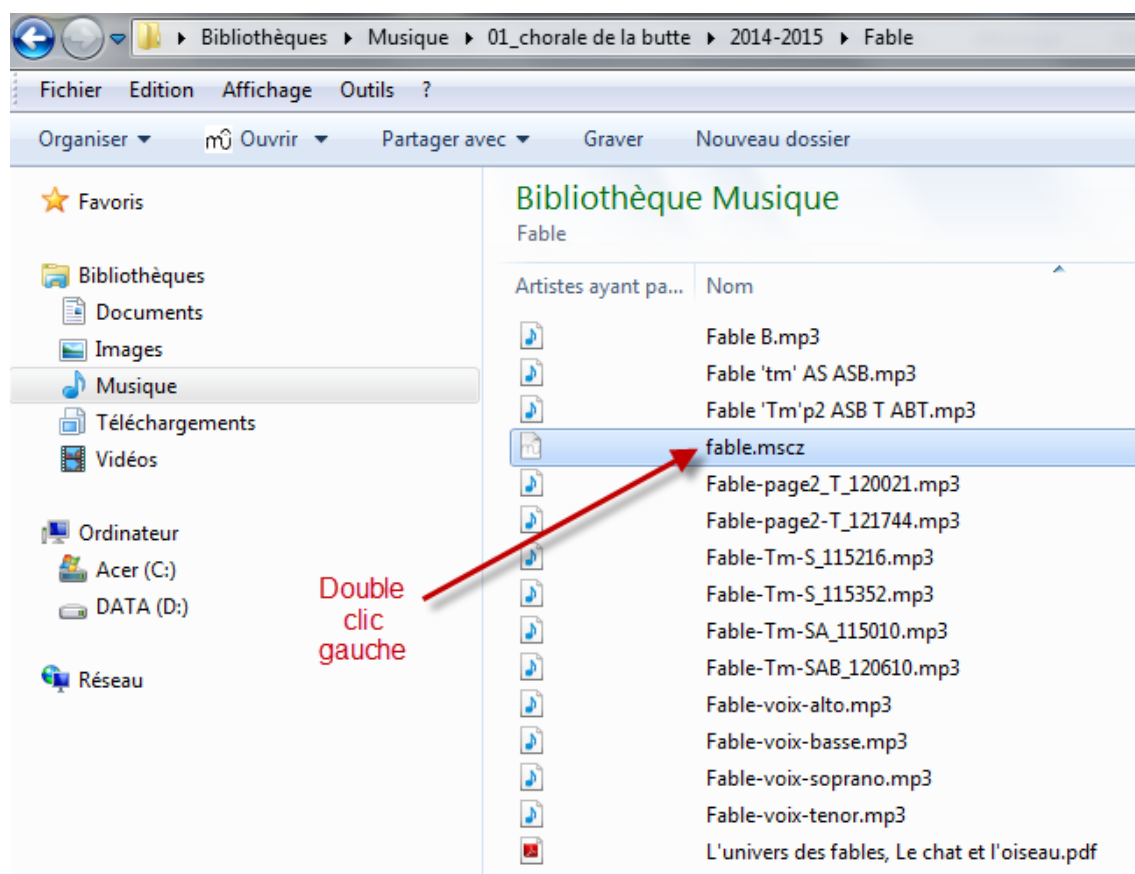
▸ Bibliothèques ▸ Musique ▸ 01_chorale de la butte ▸ 2014-2015 ▸ Fable

Fichier Edition Affichage Outils ?

Organiser ▾ Ouvrir ▾ Partager avec ▾ Graver Nouveau dossier

Favoris

Bibliothèques
Documents
Images
Musique
Téléchargements
Vidéos

Ordinateur
Acer (C:)
DATA (D:)

Réseau

Bibliothèque Musique
Fable

Artistes ayant pa... Nom

Fable B.mp3
Fable 'tm' AS ASB.mp3
Fable 'Tm'p2 ASB T ABT.mp3
fable.mscz
Fable-page2_T_120021.mp3
Fable-page2-T_121744.mp3
Fable-Tm-S_115216.mp3
Fable-Tm-S_115352.mp3
Fable-Tm-SA_115010.mp3
Fable-Tm-SAB_120610.mp3
Fable-voix-alto.mp3
Fable-voix-basse.mp3
Fable-voix-soprano.mp3
Fable-voix-tenor.mp3
L'univers des fables, Le chat et l'oiseau.pdf

Double clic gauche